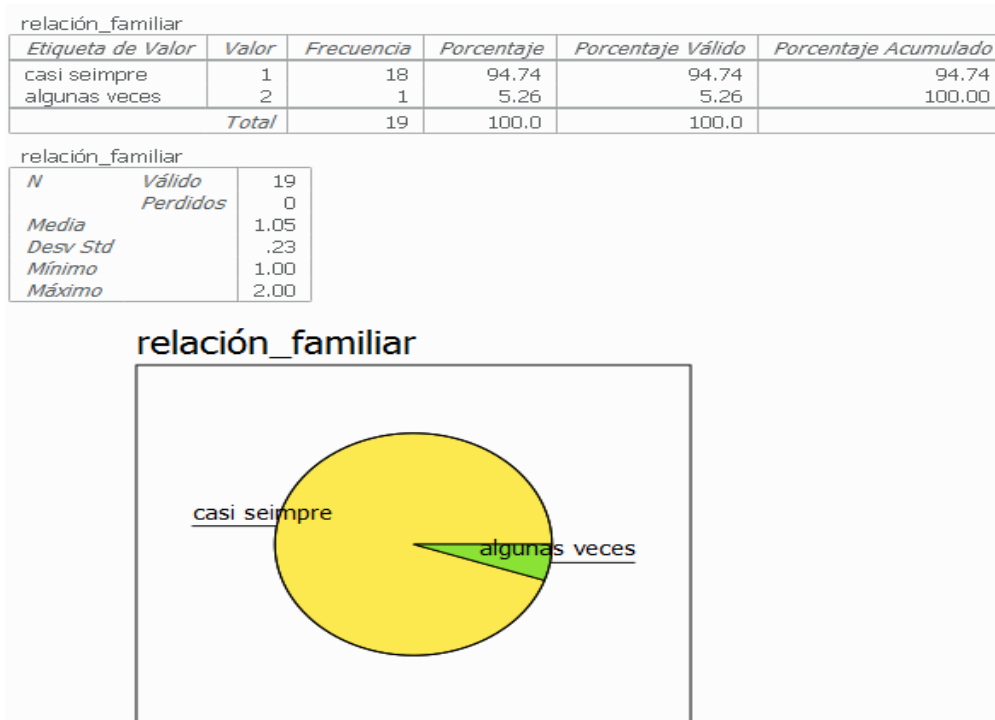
relación_familiar

| Etiqueta de Valor | Valor | Frecuencia | Porcentaje | Porcentaje Válido | Porcentaje Acumulado |
|---|---|---|---|---|---|
| casi seimpre | 1 | 18 | 94.74 | 94.74 | 94.74 |
| algunas veces | 2 | 1 | 5.26 | 5.26 | 100.00 |
| Total | | 19 | 100.0 | 100.0 | |

relación_familiar

| | | |
|---|---|---|
| N | Válido | 19 |
| | Perdidos | 0 |
| Media | | 1.05 |
| Desv Std | | .23 |
| Mínimo | | 1.00 |
| Máximo | | 2.00 |

relación_familiar

casi seimpre

algunas veces